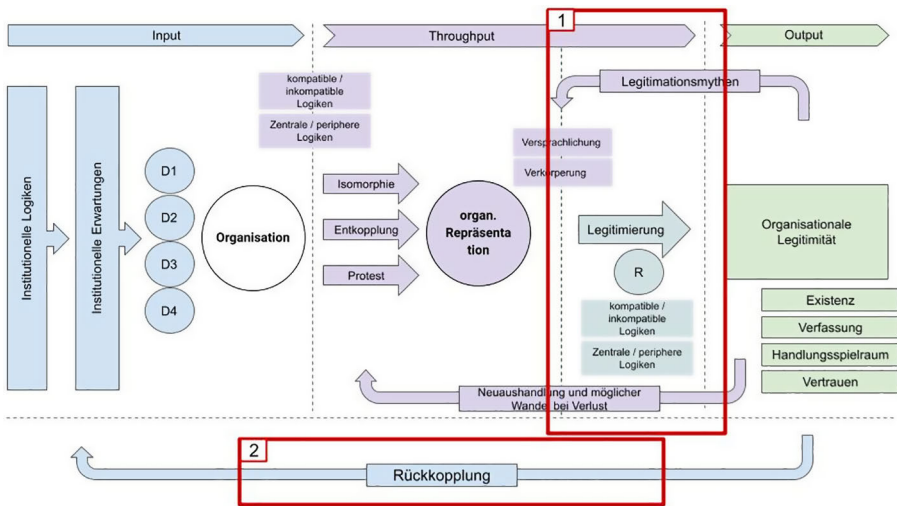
Input

Throughput

1

Output

Legitimationsmythen

kompatible / inkompatible Logiken

Zentrale / periphere Logiken

Versprachlichung

Verkörperung

Institutionelle Logiken

Institutionelle Erwartungen

D1

D2

D3

D4

Organisation

Isomorphie

Entkopplung

Protest

organ. Repräsentation

Legitimierung

R

kompatible / inkompatible Logiken

Zentrale / periphere Logiken

Organisationale Legitimität

Existenz

Verfassung

Handlungsspielraum

Vertrauen

Neuaushandlung und möglicher Wandel bei Verlust

2

Rückkopplung